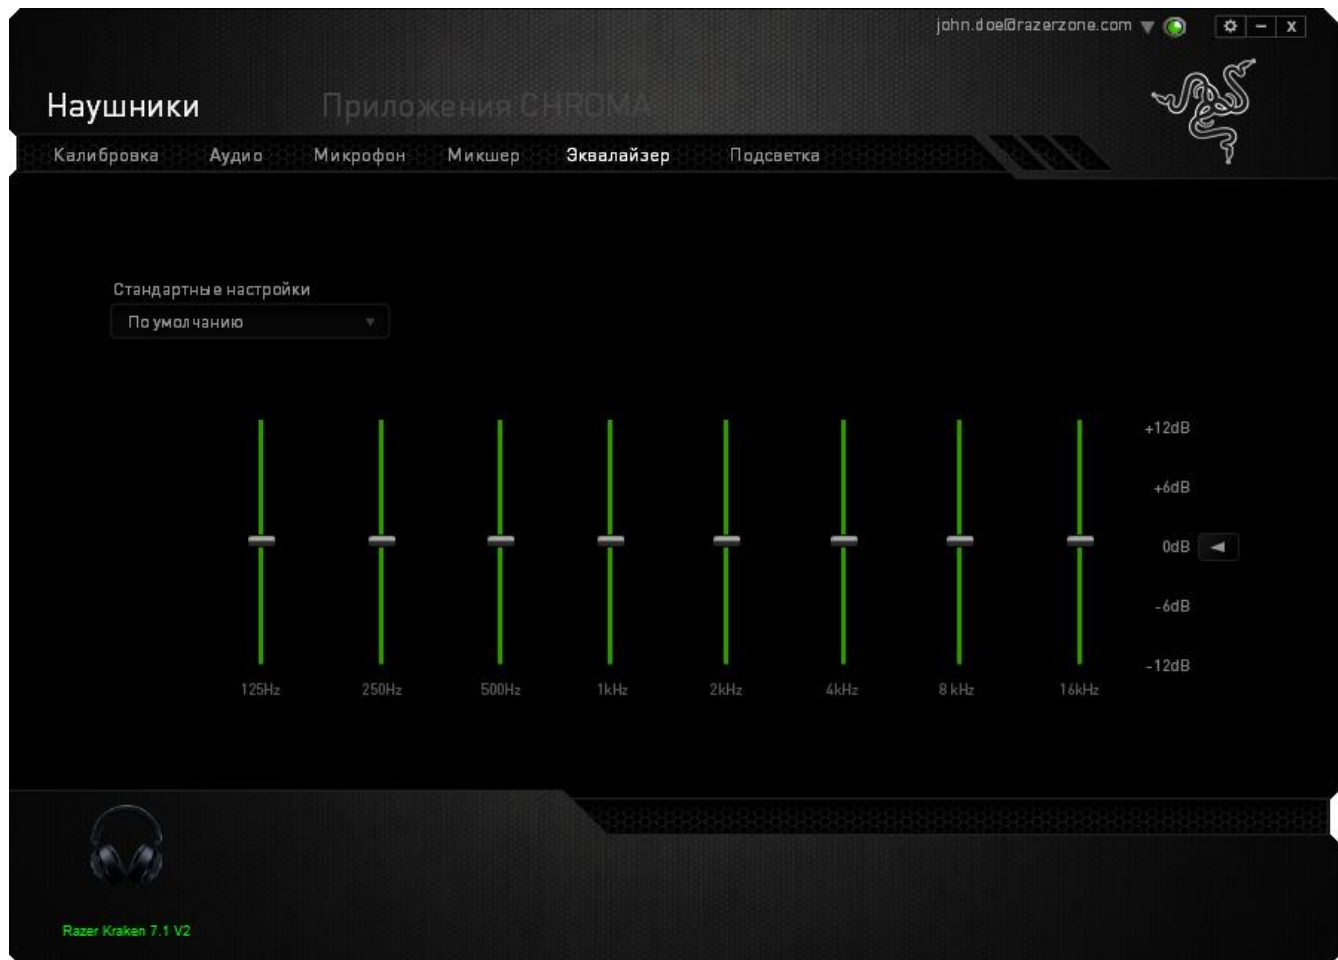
john.doe@razerzone.com

Наушники Приложения CHROMA

Калибровка Аудио Микрофон Микшер Эквалайзер Подсветка

Стандартные настройки
По умолчанию

+12dB
+6dB
0dB
-6dB
-12dB

125Hz 250Hz 500Hz 1kHz 2kHz 4kHz 8 kHz 16kHz

Razer Kraken 7.1 V2